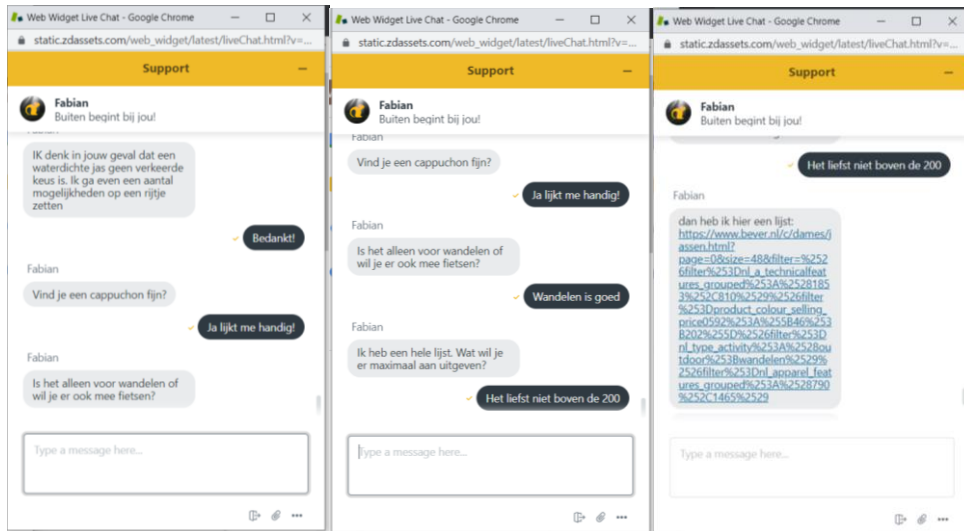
Web Widget Live Chat - Google Chrome
static.zdassets.com/web_widget/latest/liveChat.html?v=...
Support
Fabian
Buiten begint bij jou!
Fabian
IK denk in jouw geval dat een waterdichte jas geen verkeerde keus is. Ik ga even een aantal mogelijkheden op een rijtje zetten
Bedankt!
Fabian
Vind je een cappuchon fijn?
Ja lijkt me handig!
Fabian
Is het alleen voor wandelen of wil je er ook mee fietsen?
Type a message here...

Web Widget Live Chat - Google Chrome
static.zdassets.com/web_widget/latest/liveChat.html?v=...
Support
Fabian
Buiten begint bij jou!
Fabian
Vind je een cappuchon fijn?
Ja lijkt me handig!
Fabian
Is het alleen voor wandelen of wil je er ook mee fietsen?
Wandelen is goed
Fabian
Ik heb een hele lijst. Wat wil je er maximaal aan uitgeven?
Het liefst niet boven de 200
Type a message here...

Web Widget Live Chat - Google Chrome
static.zdassets.com/web_widget/latest/liveChat.html?v=...
Support
Fabian
Buiten begint bij jou!
Het liefst niet boven de 200
Fabian
dan heb ik hier een lijst: https://www.bever.nl/c/dames/jassen.html?page=0&size=48&filter=%2526filter%253Dnl_a_technicalfeatures_grouped%253A%25281853%252C810%2529%2526filter%253Dproduct_colour_selling_price0592%253A%255B46%253B202%255D%2526filter%253Dnl_type_activity%253A%2528outdoor%253Bwandelen%2529%2526filter%253Dnl_apparel_features_grouped%253A%2528790%252C1465%2529
Type a message here...